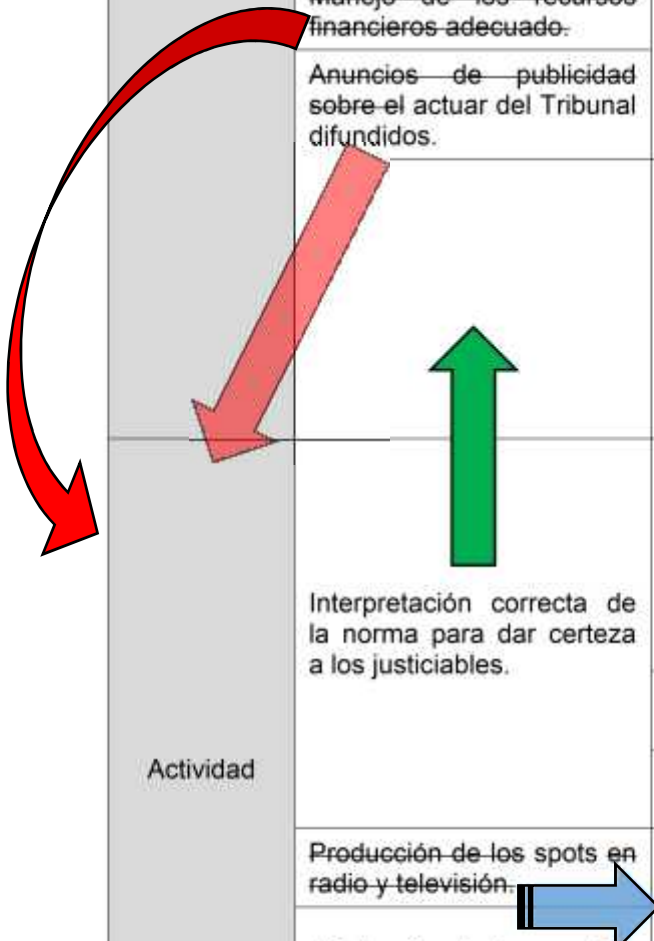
Manejo de los recursos financieros adecuado.

Anuncios de publicidad sobre el actuar del Tribunal difundidos.

Interpretación correcta de la norma para dar certeza a los justiciables.

Actividad

Producción de los spots en radio y televisión.